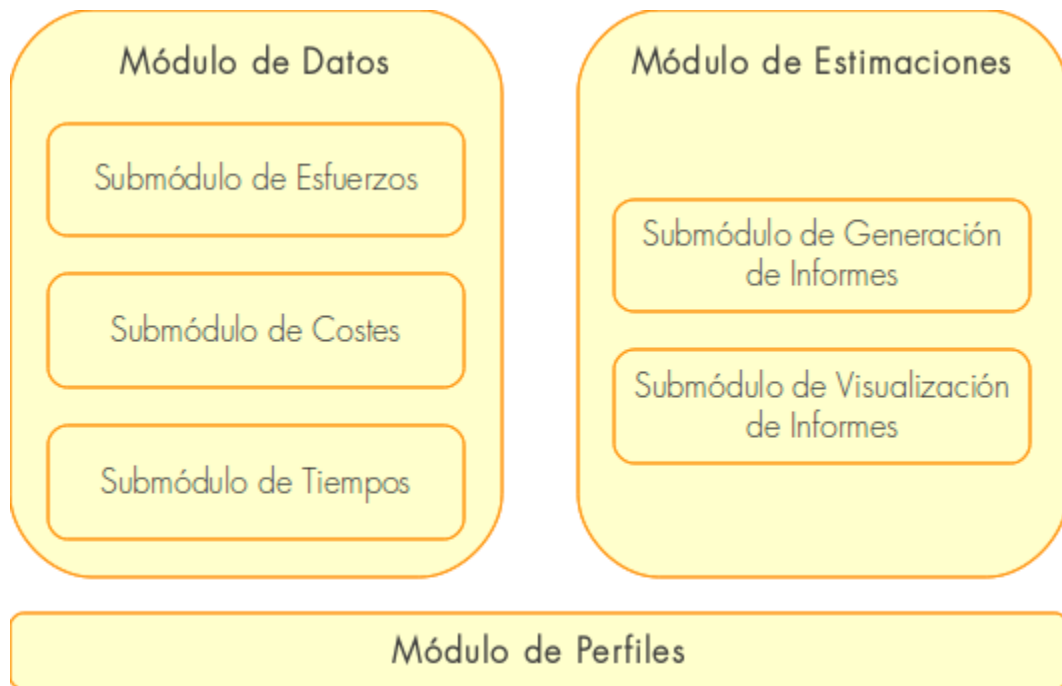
Módulo de Datos

Submódulo de Esfuerzos

Submódulo de Costes

Submódulo de Tiempos

Módulo de Estimaciones

Submódulo de Generación de Informes

Submódulo de Visualización de Informes

Módulo de Perfiles